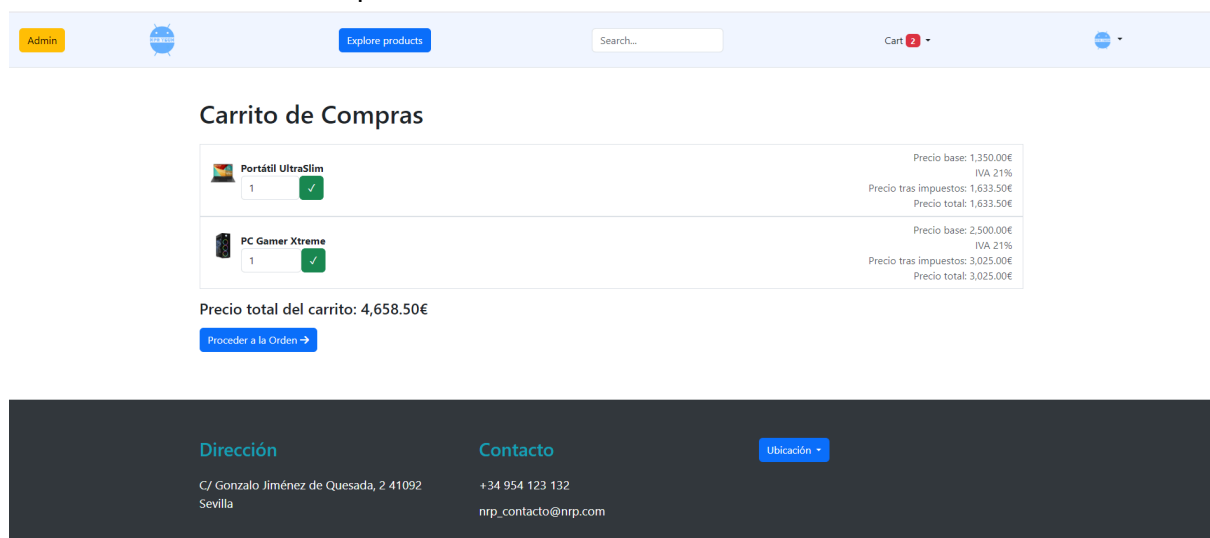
Admin

Explore products

Search...

Cart 2

Carrito de Compras

Portátil UltraSlim
1 ✓

Precio base: 1,350.00€
IVA 21%
Precio tras impuestos: 1,633.50€
Precio total: 1,633.50€

PC Gamer Xtreme
1 ✓

Precio base: 2,500.00€
IVA 21%
Precio tras impuestos: 3,025.00€
Precio total: 3,025.00€

Precio total del carrito: 4,658.50€

Proceder a la Orden →

Dirección

C/ Gonzalo Jiménez de Quesada, 2 41092 Sevilla

Contacto

+34 954 123 132

nrp_contacto@nrp.com

Ubicación